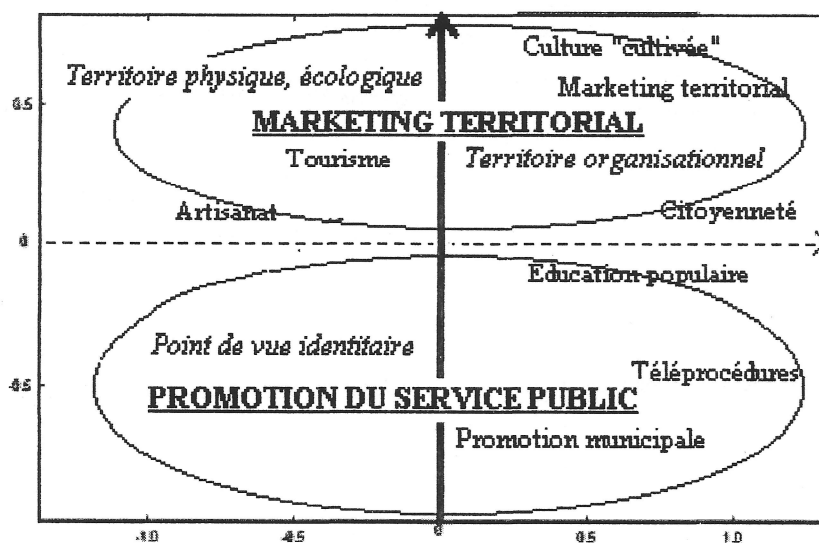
Culture "cultivée"

Territoire physique, écologique

Marketing territorial

0.5

MARKETING TERRITORIAL

Tourisme

Territoire organisationnel

Artisanat

Citoyenneté

0

Education populaire

Point de vue identitaire

Téléprocédures

-0.5

PROMOTION DU SERVICE PUBLIC

Promotion municipale

-1.0

-0.5

0

0.5

1.0